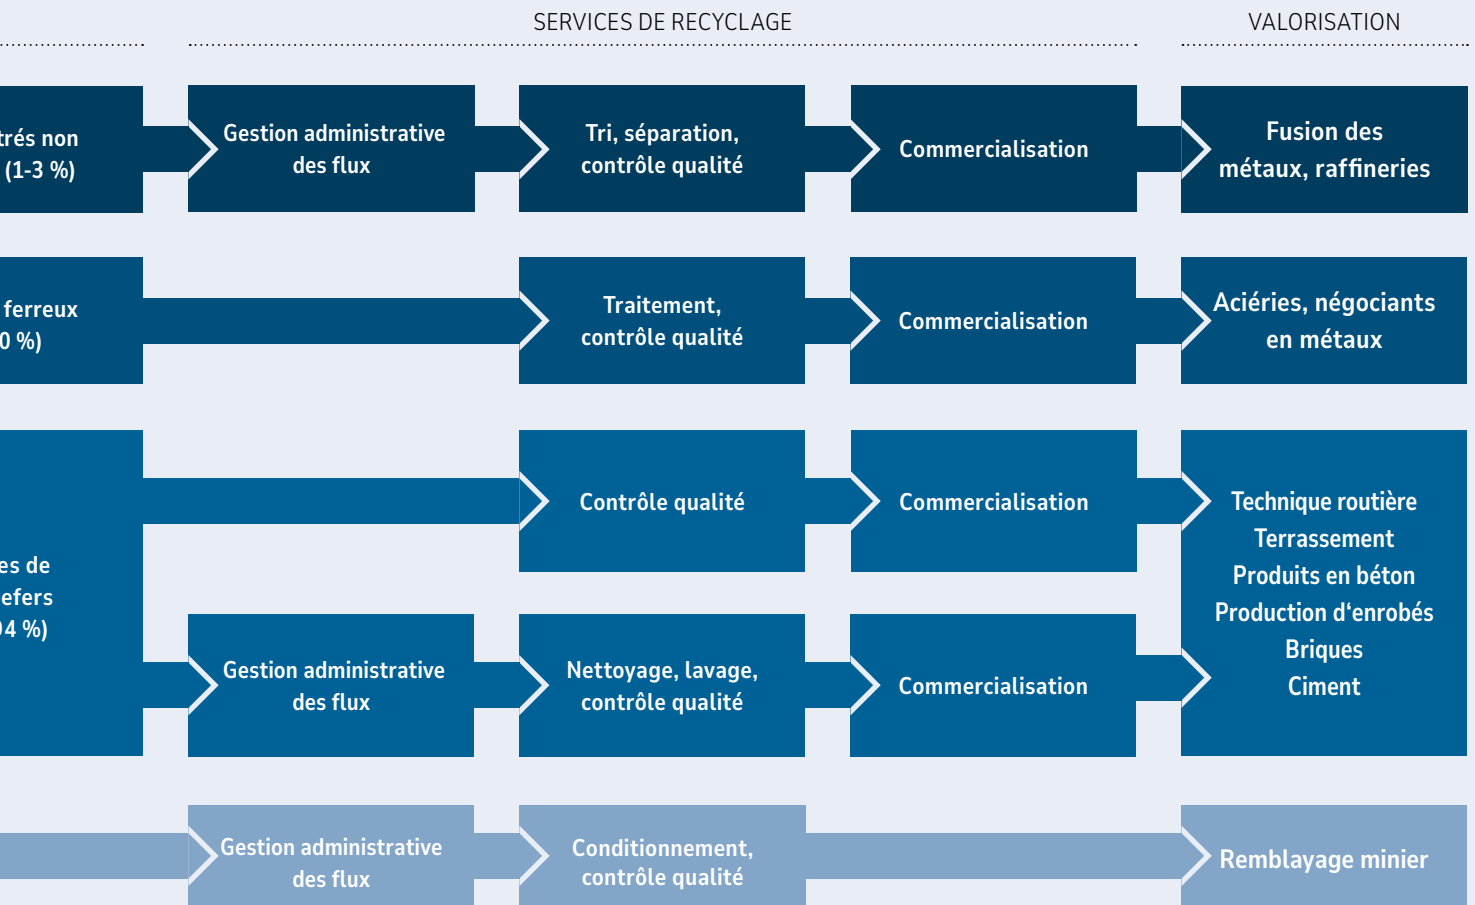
SERVICES DE RECYCLAGE

VALORISATION

trés non (1-3 %)

Gestion administrative des flux

Tri, séparation, contrôle qualité

Commercialisation

Fusion des métaux, raffineries

ferreux 0 %)

Traitement, contrôle qualité

Commercialisation

Aciéries, négociants en métaux

es de efers 94 %)

Contrôle qualité

Commercialisation

Technique routière
Terrassement
Produits en béton
Production d'enrobés
Briques
Ciment

Gestion administrative des flux

Nettoyage, lavage, contrôle qualité

Commercialisation

Gestion administrative des flux

Conditionnement, contrôle qualité

Remblayage minier